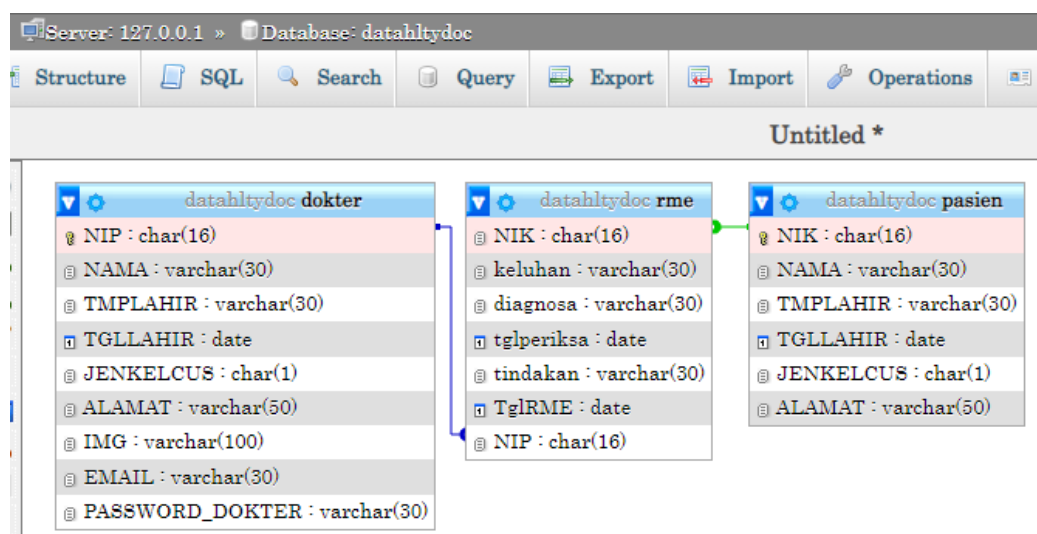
Server: 127.0.0.1 » Database: datahltydoc

Structure SQL Search Query Export Import Operations

Untitled *

datahltydoc dokter
NIP : char(16)
NAMA : varchar(30)
TMPLAHIR : varchar(30)
TGLLAHIR : date
JENKELCUS : char(1)
ALAMAT : varchar(50)
IMG : varchar(100)
EMAIL : varchar(30)
PASSWORD_DOKTER : varchar(30)

datahltydoc rme
NIK : char(16)
keluhan : varchar(30)
diagnosa : varchar(30)
tglperiksa : date
tindakan : varchar(30)
TglRME : date
NIP : char(16)

datahltydoc pasien
NIK : char(16)
NAMA : varchar(30)
TMPLAHIR : varchar(30)
TGLLAHIR : date
JENKELCUS : char(1)
ALAMAT : varchar(50)